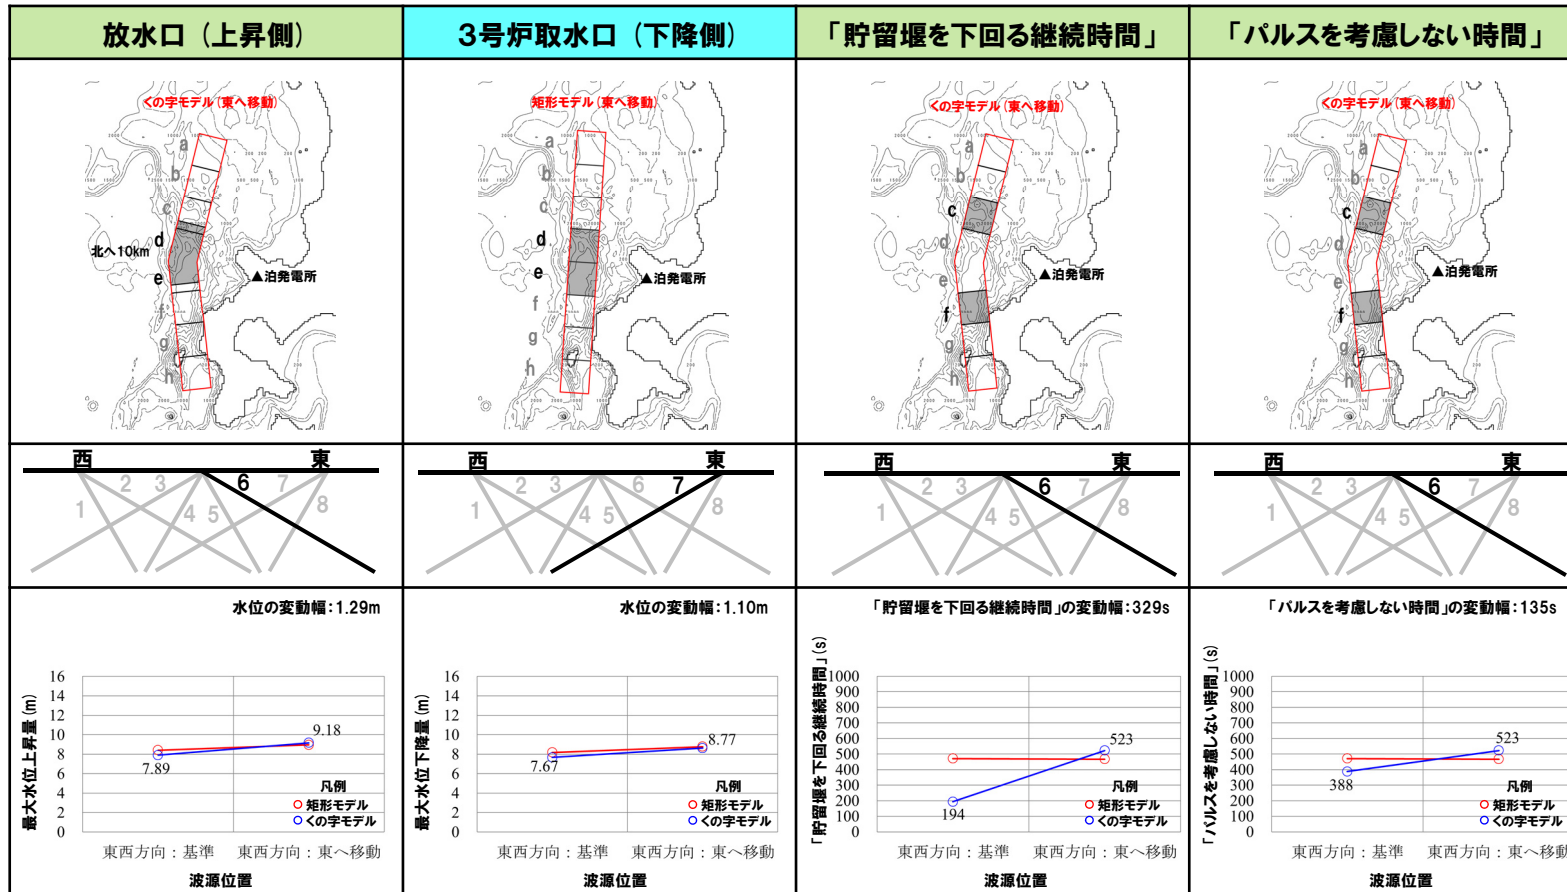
| 放水口（上昇側） | 3号炉取水口（下降側） | 「貯留堰を下回る継続時間」 | 「パルスを考慮しない時間」 |
|---|---|---|---|
| くの字モデル（東へ移動） a b c d 北へ10km e f g h ▲泊発電所 | 矩形モデル（東へ移動） a b c d e f g h ▲泊発電所 | くの字モデル（東へ移動） a b c d e f g h ▲泊発電所 | くの字モデル（東へ移動） a b c d e f g h ▲泊発電所 |
| 西 東 1 2 3 4 5 6 7 8 | 西 東 1 2 3 4 5 6 7 8 | 西 東 1 2 3 4 5 6 7 8 | 西 東 1 2 3 4 5 6 7 8 |
| 水位の変動幅：1.29m | 水位の変動幅：1.10m | 「貯留堰を下回る継続時間」の変動幅：329s | 「パルスを考慮しない時間」の変動幅：135s |

最大水位上昇量 (m)
16 14 12 10 8 6 4 2 0
9.18
7.89
凡例
矩形モデル
くの字モデル
東西方向：基準 東西方向：東へ移動
波源位置

最大水位下降量 (m)
16 14 12 10 8 6 4 2 0
8.77
7.67
凡例
矩形モデル
くの字モデル
東西方向：基準 東西方向：東へ移動
波源位置

「貯留堰を下回る継続時間」(s)
1000 900 800 700 600 500 400 300 200 100 0
523
194
凡例
矩形モデル
くの字モデル
東西方向：基準 東西方向：東へ移動
波源位置

「パルスを考慮しない時間」(s)
1000 900 800 700 600 500 400 300 200 100 0
523
388
凡例
矩形モデル
くの字モデル
東西方向：基準 東西方向：東へ移動
波源位置